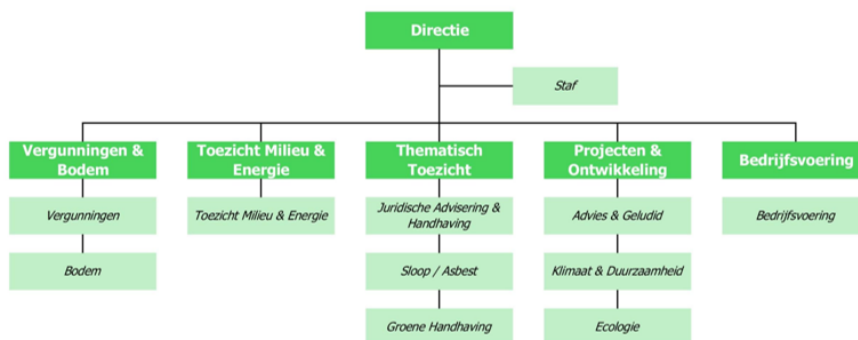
Directie

Staf

Vergunningen & Bodem

Vergunningen

Bodem

Toezicht Milieu & Energie

Toezicht Milieu & Energie

Thematisch Toezicht

Juridische Advisering & Handhaving

Sloop / Asbest

Groene Handhaving

Projecten & Ontwikkeling

Advies & Geludid

Klimaat & Duurzaamheid

Ecologie

Bedrijfsvoering

Bedrijfsvoering